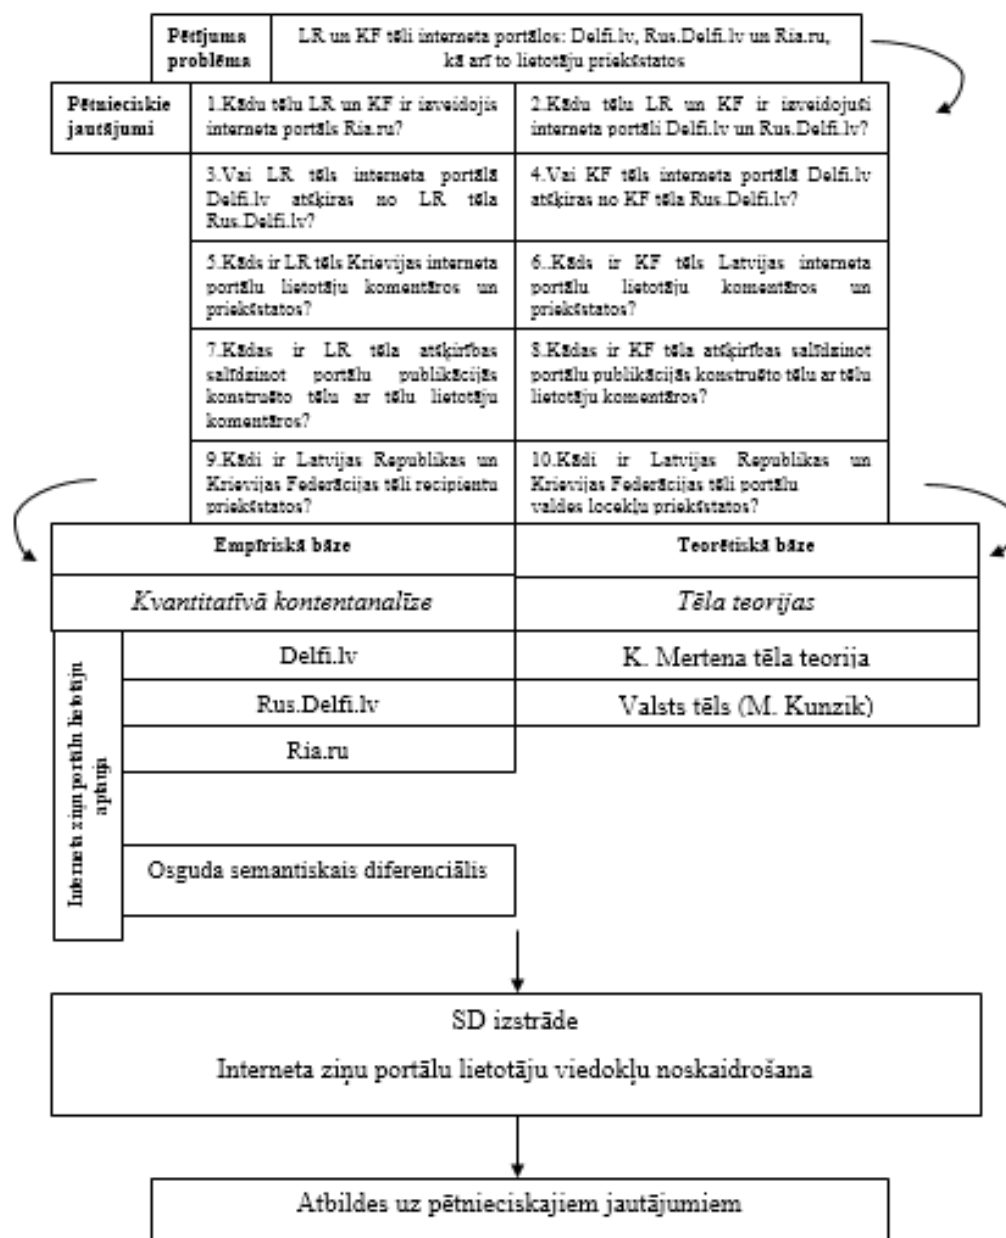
| Pētījuma problēma | LR un KF tēli interneta portālos: Delfi.lv, Rus.Delfi.lv un Ria.ru, kā arī to lietotāju priekšstatos |
|---|---|

| Pētnieciskie jautājumi | 1.Kādu tēlu LR un KF ir izveidojis interneta portāls Ria.ru? | 2.Kādu tēlu LR un KF ir izveidojuši interneta portāli Delfi.lv un Rus.Delfi.lv? |
|---|---|---|
| | 3.Vai LR tēls interneta portālā Delfi.lv atšķiras no LR tēla Rus.Delfi.lv? | 4.Vai KF tēls interneta portālā Delfi.lv atšķiras no KF tēla Rus.Delfi.lv? |
| | 5.Kāds ir LR tēls Krievijas interneta portālu lietotāju komentāros un priekšstatos? | 6..Kāds ir KF tēls Latvijas interneta portālu lietotāju komentāros un priekšstatos? |
| | 7.Kādas ir LR tēla atšķirības salīdzinot portālu publikācijās konstruēto tēlu ar tēlu lietotāju komentāros? | 8.Kādas ir KF tēla atšķirības salīdzinot portālu publikācijās konstruēto tēlu ar tēlu lietotāju komentāros? |
| | 9.Kādi ir Latvijas Republikas un Krievijas Federācijas tēli recipientu priekšstatos? | 10.Kādi ir Latvijas Republikas un Krievijas Federācijas tēli portālu valdes locekļu priekšstatos? |

| Empīriskā bāze | Teorētiskā bāze |
|---|---|
| Kvantitatīvā kontentanalīze | Tēla teorijas |
| Delfi.lv | K. Mertena tēla teorija |
| Rus.Delfi.lv | Valsts tēls (M. Kunzik) |
| Ria.ru | |

Interneta ziņu portālu lietotāju aptauja

Osguda semantiskais diferenciālis

SD izstrāde

Interneta ziņu portālu lietotāju viedokļu noskaidrošana

Atbildes uz pētnieciskajiem jautājumiem